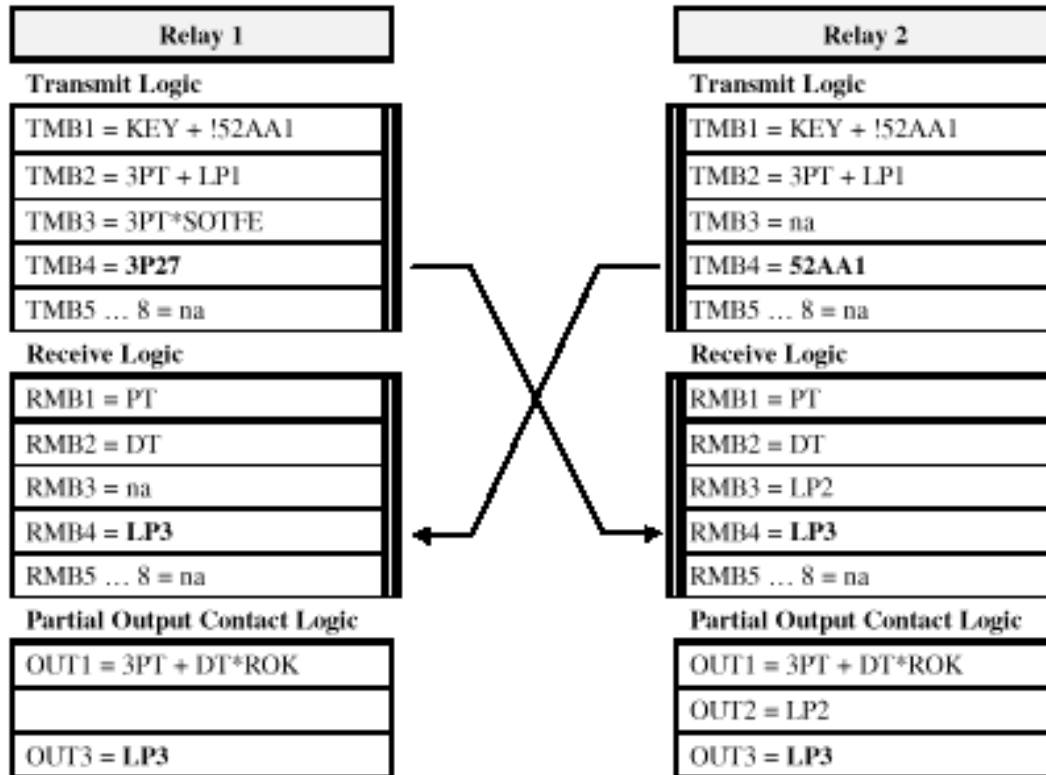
Relay 1

Transmit Logic

TMB1 = KEY + !52AA1

TMB2 = 3PT + LP1

TMB3 = 3PT*SOTFE

TMB4 = **3P27**

TMB5 … 8 = na

Receive Logic

RMB1 = PT

RMB2 = DT

RMB3 = na

RMB4 = **LP3**

RMB5 … 8 = na

Partial Output Contact Logic

OUT1 = 3PT + DT*ROK

OUT3 = **LP3**

Relay 2

Transmit Logic

TMB1 = KEY + !52AA1

TMB2 = 3PT + LP1

TMB3 = na

TMB4 = **52AA1**

TMB5 … 8 = na

Receive Logic

RMB1 = PT

RMB2 = DT

RMB3 = LP2

RMB4 = **LP3**

RMB5 … 8 = na

Partial Output Contact Logic

OUT1 = 3PT + DT*ROK

OUT2 = LP2

OUT3 = **LP3**